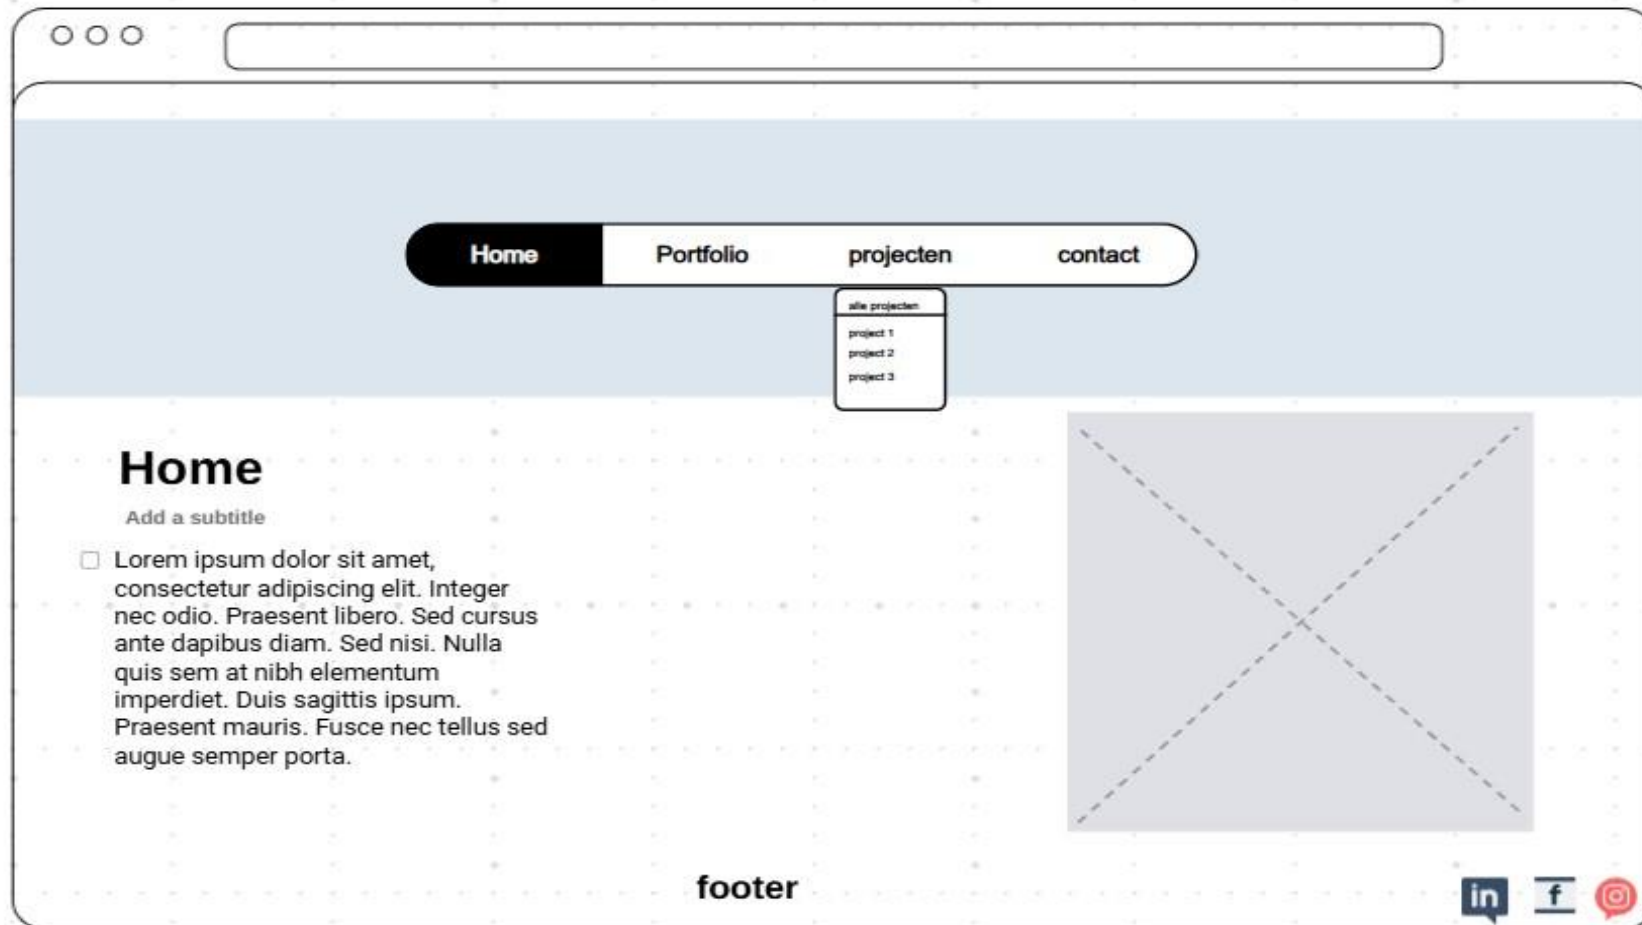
Home Portfolio projecten contact

alle projecten
project 1
project 2
project 3

Home

Add a subtitle

Lorem ipsum dolor sit amet, consectetur adipiscing elit. Integer nec odio. Praesent libero. Sed cursus ante dapibus diam. Sed nisi. Nulla quis sem at nibh elementum imperdiet. Duis sagittis ipsum. Praesent mauris. Fusce nec tellus sed augue semper porta.

footer

in f